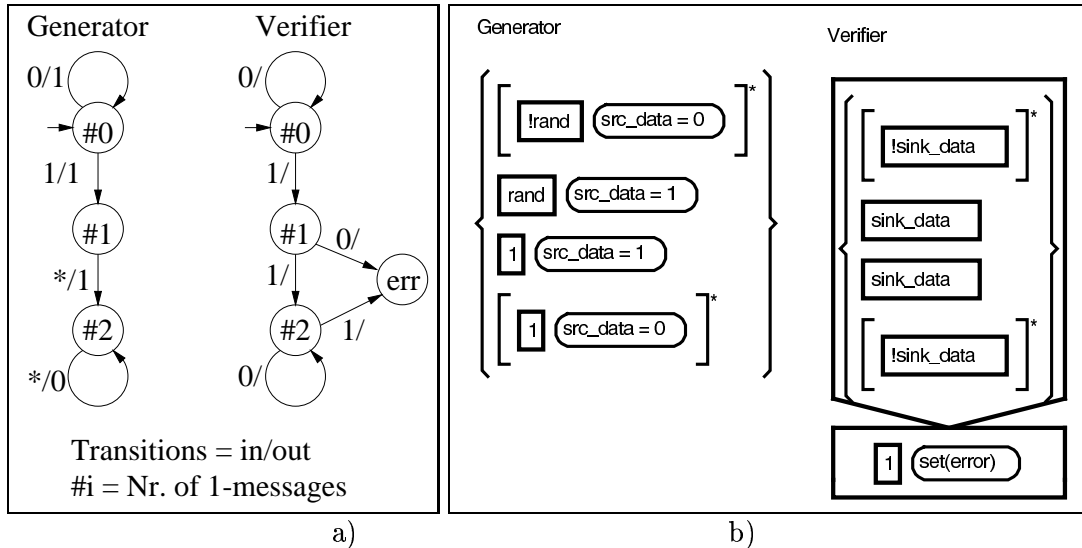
Generator Verifier

0/1
#0
1/1
#1
*/1
#2
*/0

0/
#0
1/
#1
0/
1/
err
#2
1/
0/

Transitions = in/out
#i = Nr. of 1-messages

a)

Generator

!rand
src_data = 0
*
rand
src_data = 1
1
src_data = 1
1
src_data = 0
*

Verifier

!sink_data
*
sink_data
sink_data
!sink_data
*
1
set(error)

b)